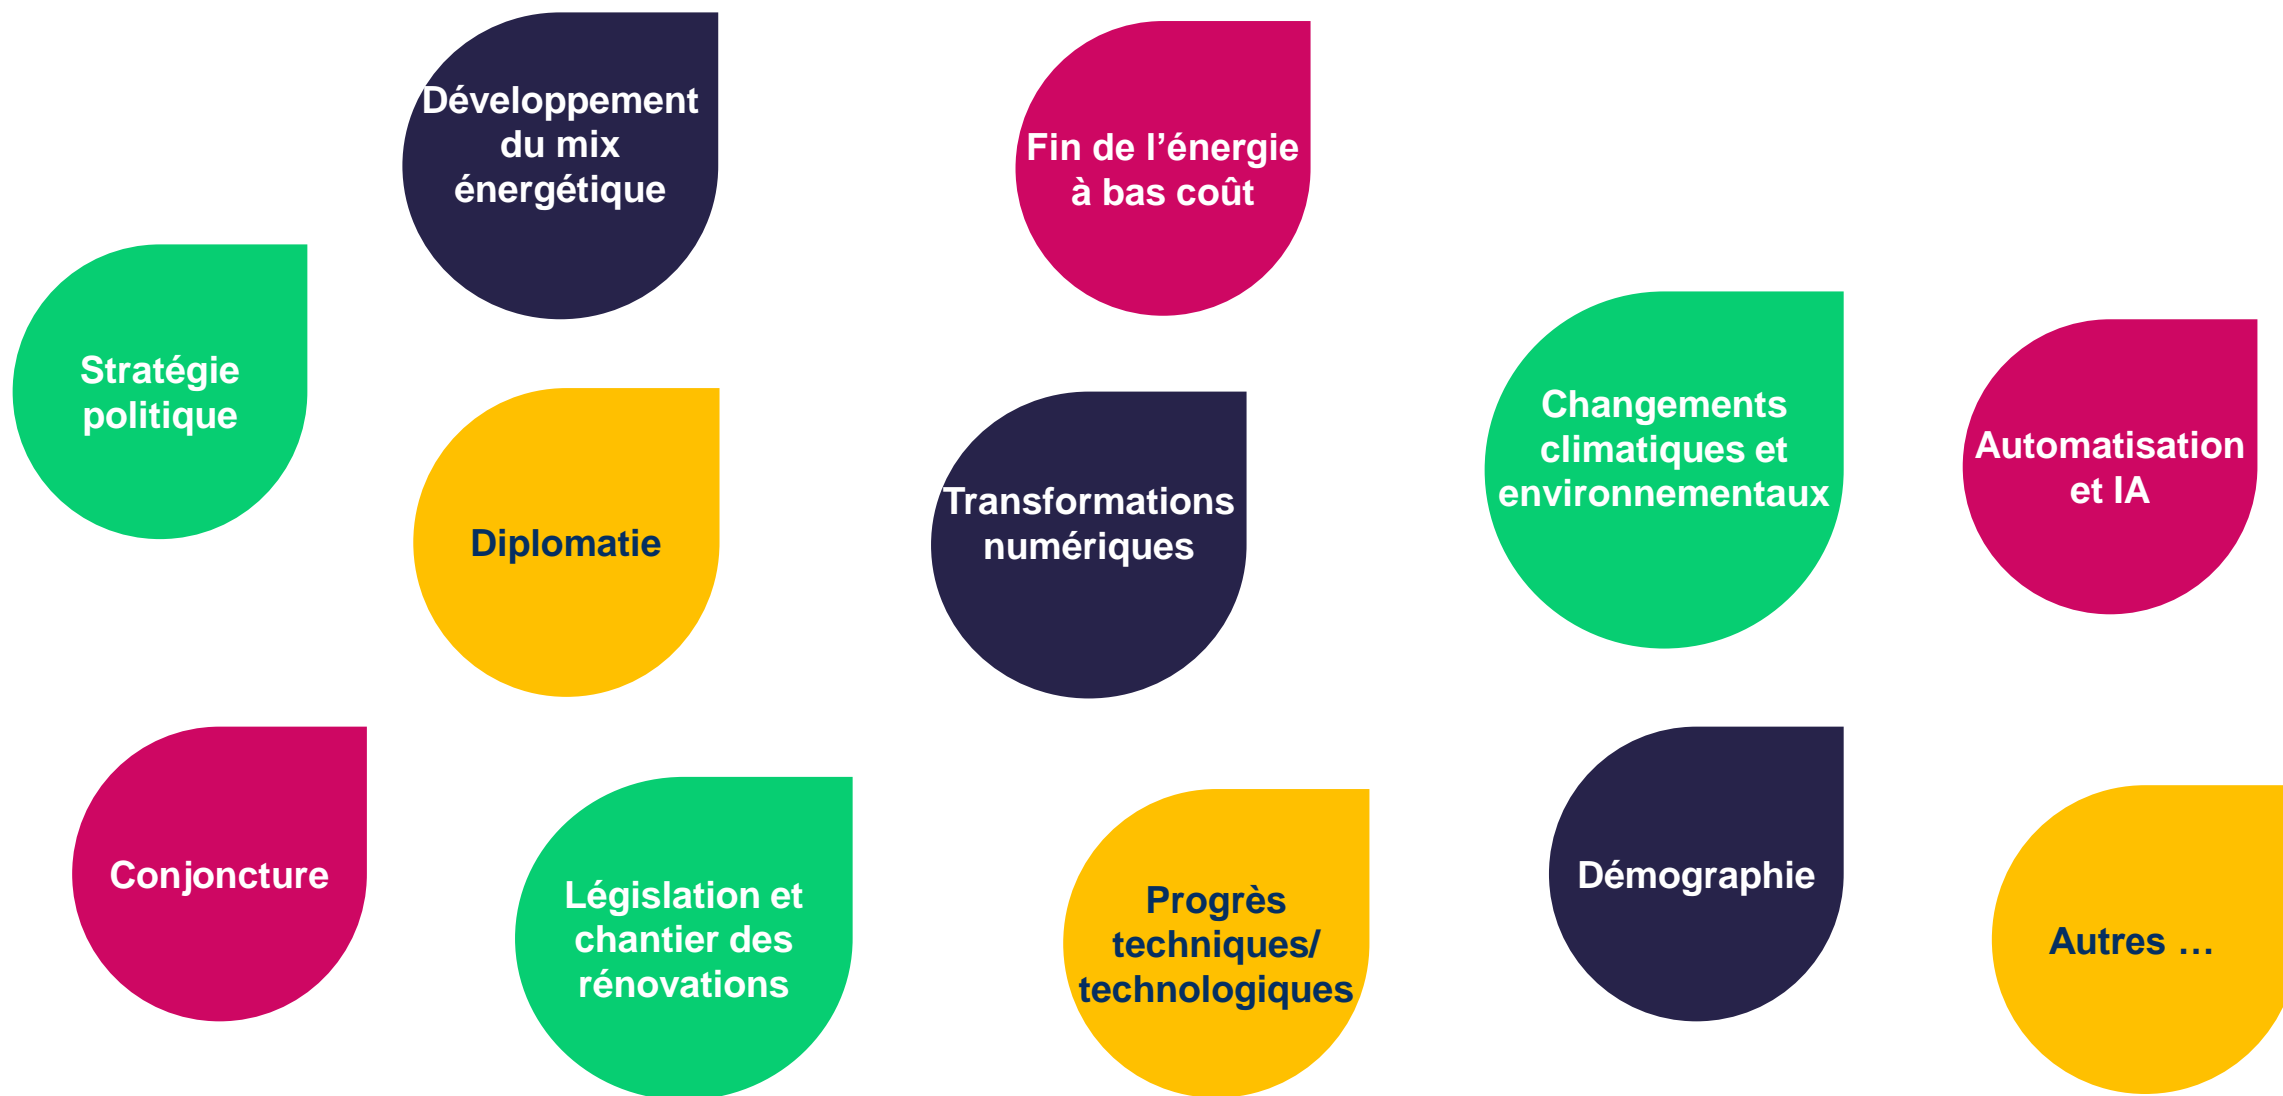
Développement du mix énergétique

Fin de l’énergie à bas coût

Stratégie politique

Diplomatie

Transformations numériques

Changements climatiques et environnementaux

Automatisation et IA

Conjoncture

Législation et chantier des rénovations

Progrès techniques/ technologiques

Démographie

Autres …